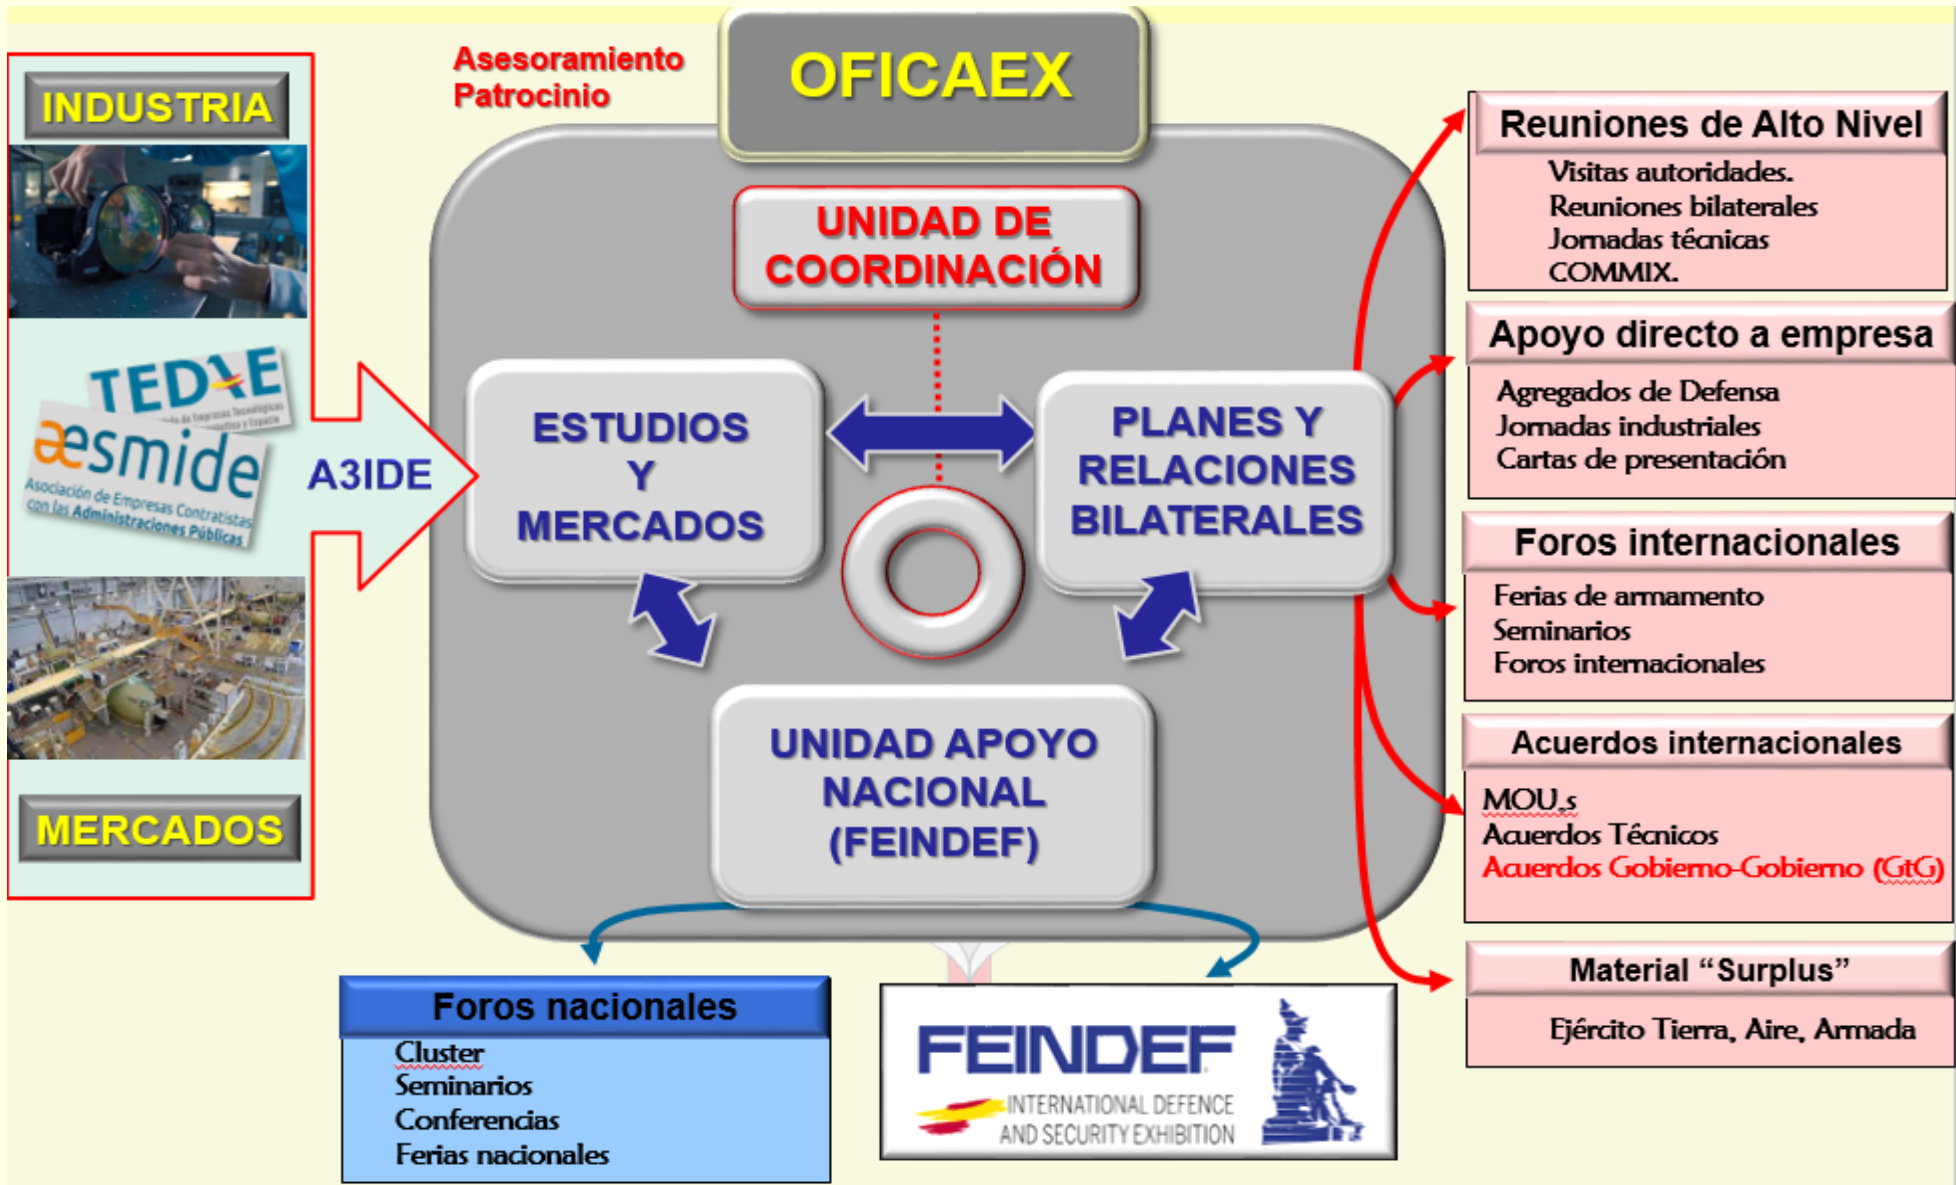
INDUSTRIA

TEDAE

aesmide
Asociación de Empresas Contratistas con las Administraciones Públicas

MERCADOS

A3IDE

Asesoramiento
Patrocinio

OFICAEX

UNIDAD DE COORDINACIÓN

ESTUDIOS Y MERCADOS

PLANES Y RELACIONES BILATERALES

UNIDAD APOYO NACIONAL (FEINDEF)

Reuniones de Alto Nivel
Visitas autoridades.
Reuniones bilaterales
Jornadas técnicas
COMMIX.

Apoyo directo a empresa
Agregados de Defensa
Jornadas industriales
Cartas de presentación

Foros internacionales
Ferias de armamento
Seminarios
Foros internacionales

Acuerdos internacionales
MOU,s
Acuerdos Técnicos
Acuerdos Gobierno-Gobierno (GtG)

Material "Surplus"
Ejército Tierra, Aire, Armada

Foros nacionales
Cluster
Seminarios
Conferencias
Ferias nacionales

FEINDEF
INTERNATIONAL DEFENCE AND SECURITY EXHIBITION